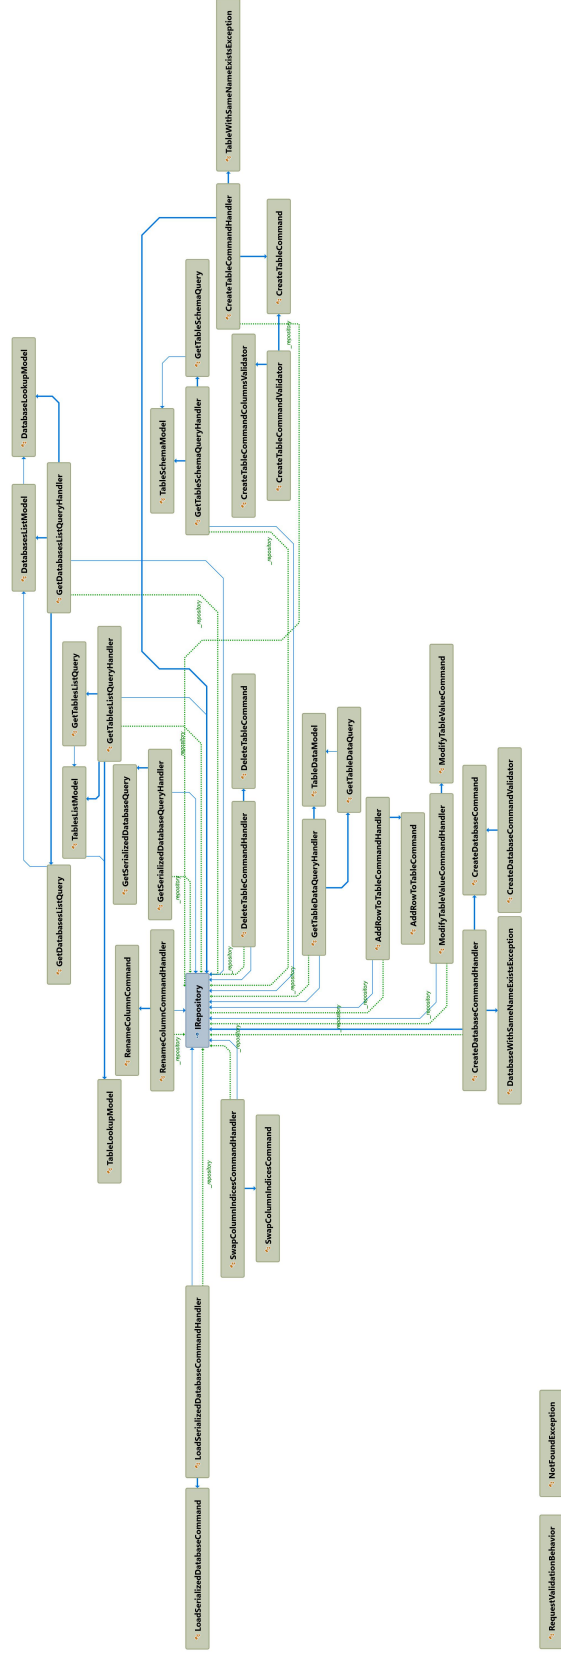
TableWithSameNameExistsException
CreateTableCommandHandler
CreateTableCommand
GetTableSchemaQuery
CreateTableCommandColumnsValidator
CreateTableCommandValidator
DatabaseLookupModel
TableSchemaModel
GetTableSchemaQueryHandler
DatabasesListModel
GetDatabasesListQueryHandler
GetTablesListQuery
GetTablesListQueryHandler
DeleteTableCommand
ModifyTableValueCommand
TableDataModel
GetTableDataQuery
TablesListModel
GetSerializedDatabaseQuery
GetSerializedDatabaseQueryHandler
DeleteTableCommandHandler
GetTableDataQueryHandler
AddRowToTableCommandHandler
AddRowToTableCommand
ModifyTableValueCommandHandler
CreateDatabaseCommand
CreateDatabaseCommandValidator
GetDatabasesListQuery
RenameColumnCommand
RenameColumnCommandHandler
IRepository
CreateDatabaseCommandHandler
DatabaseWithSameNameExistsException
TableLookupModel
SwapColumnIndicesCommandHandler
SwapColumnIndicesCommand
LoadSerializedDatabaseCommandHandler
LoadSerializedDatabaseCommand
NotFoundException
RequestValidationBehavior
_repository